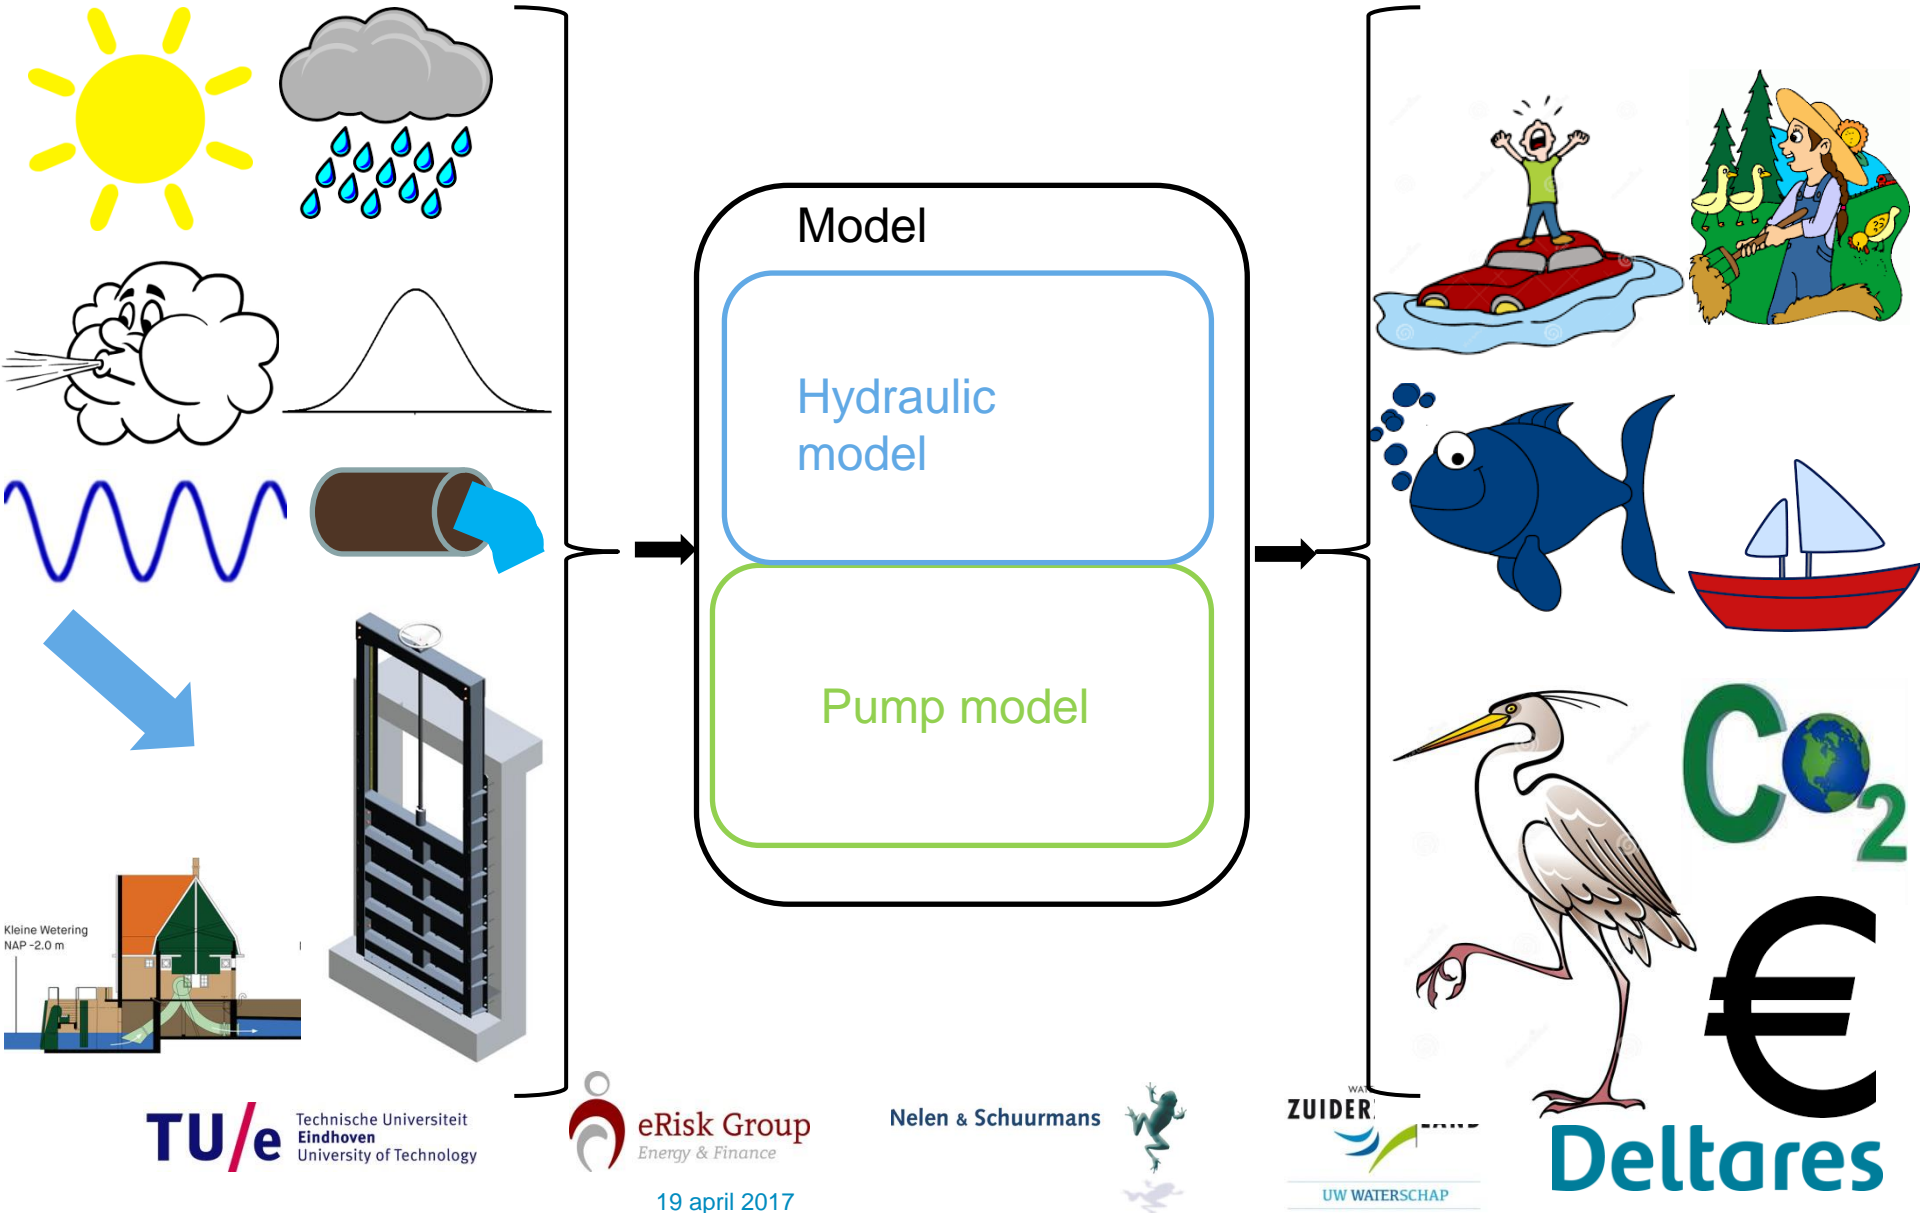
Model

Hydraulic model

Pump model

Kleine Wetering
NAP -2.0 m

$CO_2$

€

TU/e Technische Universiteit Eindhoven University of Technology

eRisk Group
Energy & Finance

Nelen & Schuurmans

ZUIDER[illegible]
UW WATERSCHAP

Deltares

19 april 2017